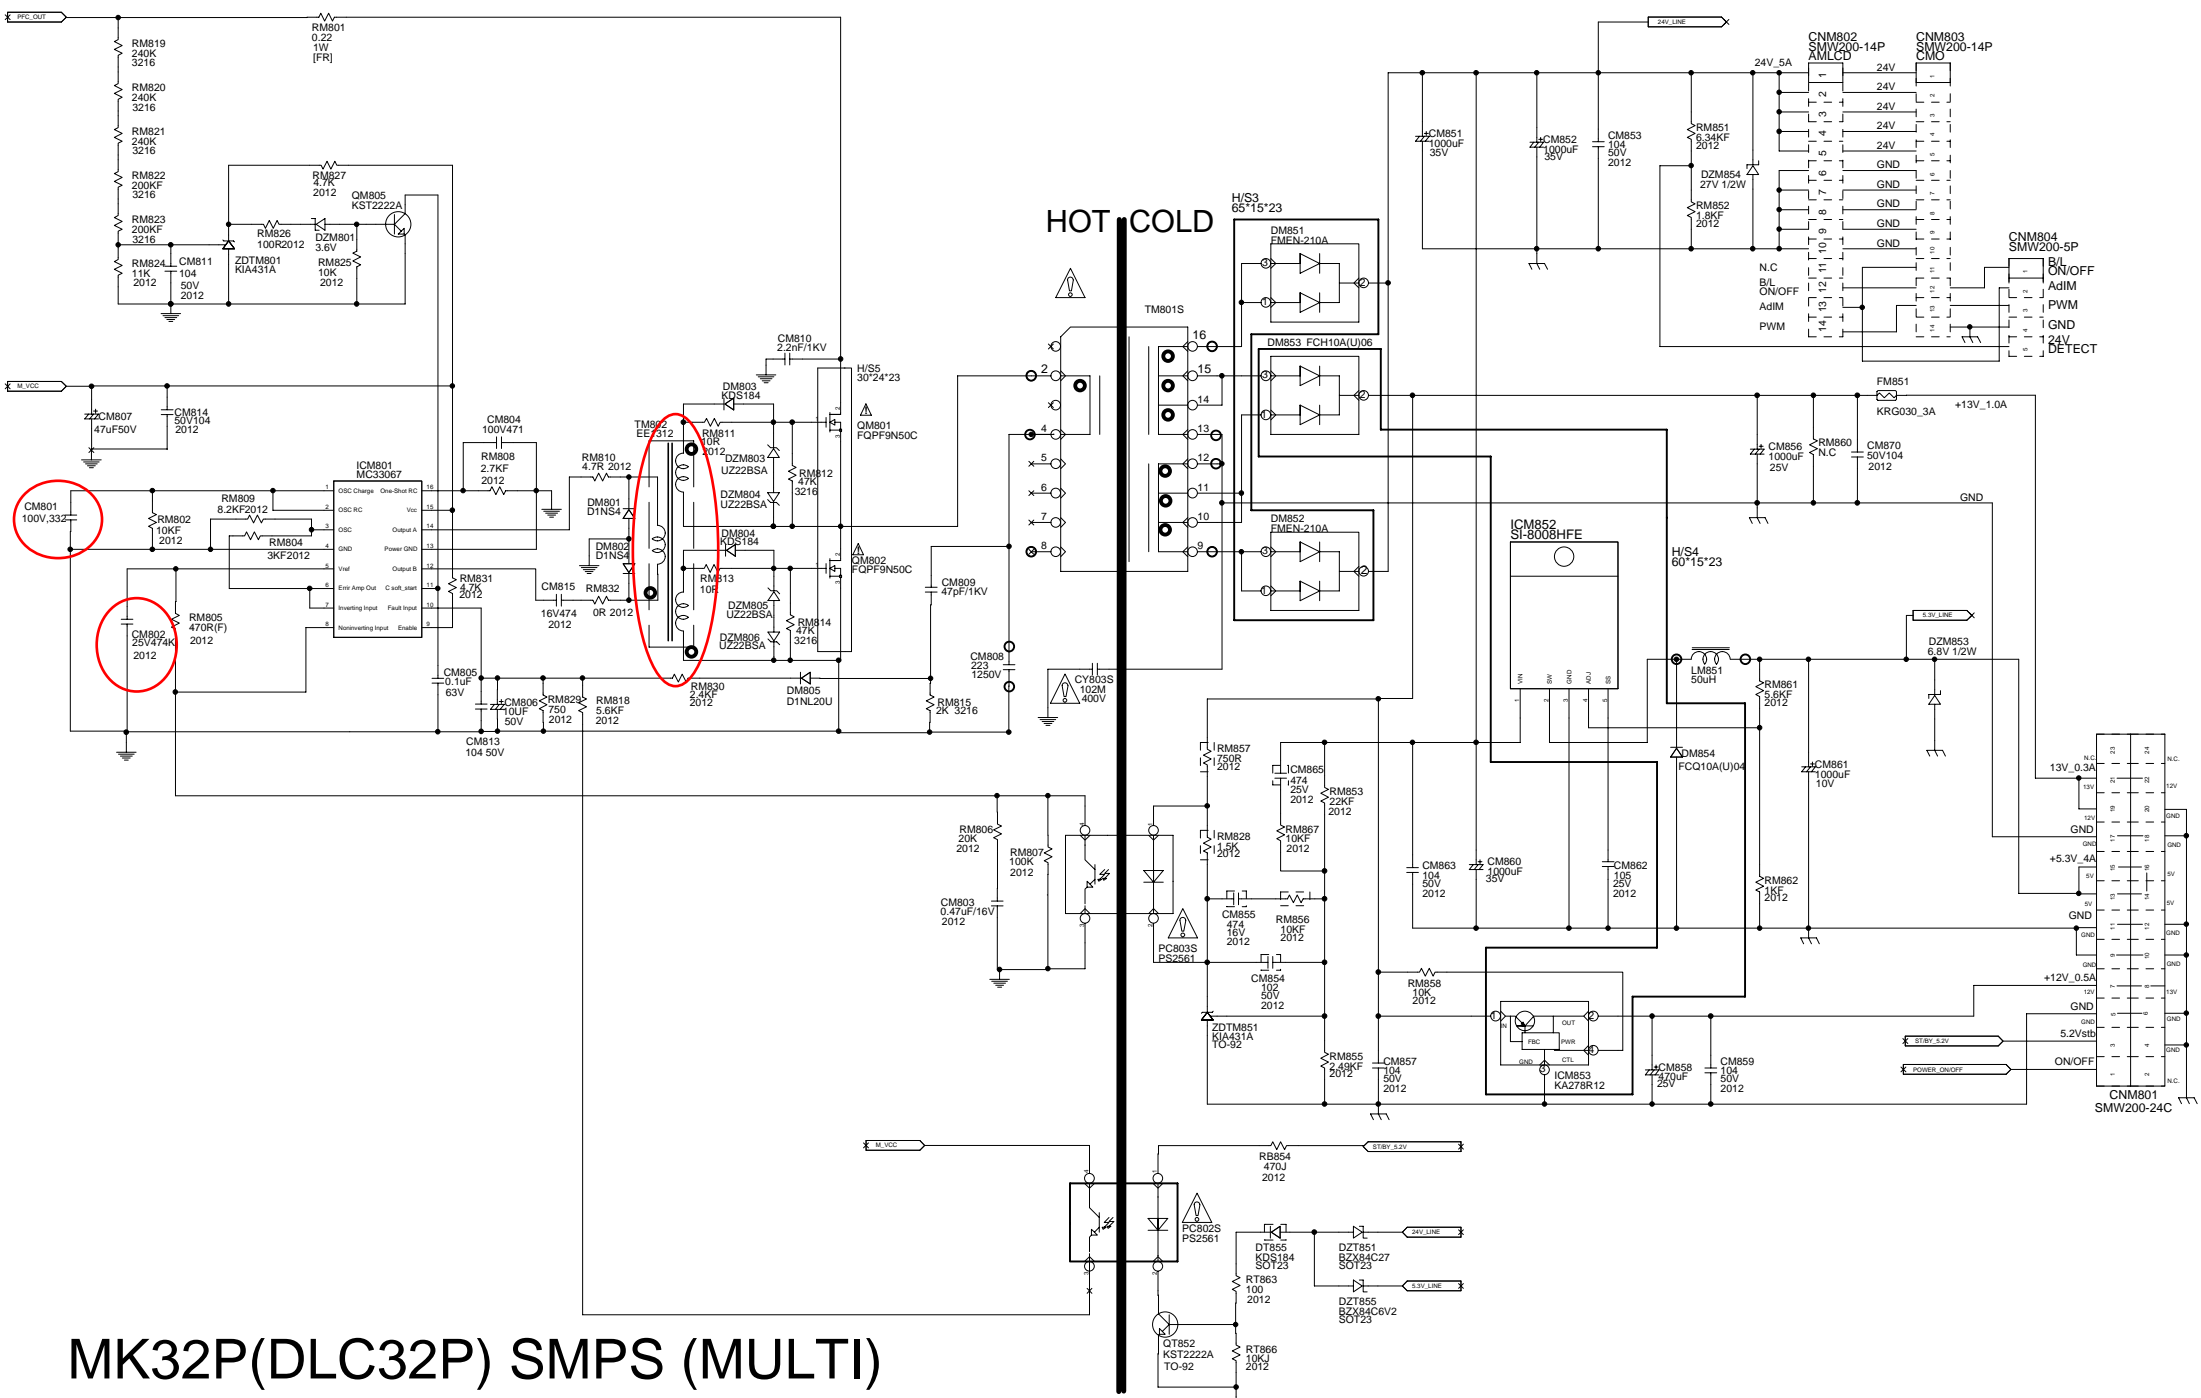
PFC_OUT
RM801 0.22 1W [FR]
RM819 240K 3216
RM820 240K 3216
RM821 240K 3216
RM822 200KF 3216
RM823 200KF 3216
RM824 11K 2012
CM811 104 50V 2012
RM827 4.7K 2012
QM805 KST2222A
RM826 100R2012
DZM801 3.6V
ZDTM801 KIA431A
RM825 10K 2012
M_VCC
CM807 47uF50V
CM814 50V104 2012
CM801 100V,332
RM802 10KF 2012
RM809 8.2KF2012
RM804 3KF2012
ICM801 MC33067
OSC Charge One-Shot RC
OSC RC Vcc
OSC Output A
GND Power GND
Vref Output B
Error Amp Out C soft_start
Inverting Input Fault Input
Noninverting Input Enable
CM802 25V474K 2012
RM805 470R(F) 2012
CM804 100V471
RM808 2.7KF 2012
RM831 4.7K 2012
CM805 0.1uF 63V
CM806 10UF 50V
CM813 104 50V
RM829 750 2012
RM818 5.6KF 2012
RM810 4.7R 2012
DM801 D1NS4
DM802 D1NS4
CM815 16V474 2012
RM832 0R 2012
TM802 EE3312
CM810 2.2nF/1KV
DM803 KDS184
RM811 10R 2012
DZM803 UZ22BSA
DZM804 UZ22BSA
RM812 47K 3216
H/S5 30*24*23
QM801 FQPF9N50C
DM804 KDS184
RM813 10R
DZM805 UZ22BSA
DZM806 UZ22BSA
RM814 47K 3216
QM802 FQPF9N50C
RM830 2.4KF 2012
DM805 D1NL20U
CM809 47pF/1KV
CM808 223 1250V
RM815 2K 3216
HOT COLD
TM801S
CY803S 102M 400V
H/S3 65*15*23
DM851 FMEN-210A
DM853 FCH10A(U)06
DM852 FMEN-210A
ICM852 SI-8008HFE
H/S4 60*15*23
LM851 50uH
VIN SW GND ADJ SS
24V_LINE
24V_5A
CNM802 SMW200-14P AMLCD
CNM803 SMW200-14P CMO
24V 24V 24V 24V 24V GND GND GND GND GND
N.C B/L ON/OFF AdIM PWM
CNM804 SMW200-5P
B/L ON/OFF AdIM PWM GND 24V DETECT
CM851 1000uF 35V
CM852 1000uF 35V
CM853 104 50V 2012
RM851 6.34KF 2012
DZM854 27V 1/2W
RM852 1.8KF 2012
FM851 KRG030_3A
+13V_1.0A
CM856 1000uF 25V
RM860 N.C
CM870 50V104 2012
GND
5.3V_LINE
DZM853 6.8V 1/2W
RM861 5.6KF 2012
DM854 FCQ10A(U)04
CM861 1000uF 10V
RM862 1KF 2012
RM857 750R 2012
RM828 1.5K 2012
CM865 474 25V 2012
RM853 22KF 2012
RM867 10KF 2012
CM855 474 16V 2012
RM856 10KF 2012
CM854 102 50V 2012
CM863 104 50V 2012
CM860 1000uF 35V
CM862 105 25V 2012
RM858 10K 2012
ZDTM851 KIA431A TO-92
RM855 2.49KF 2012
CM857 104 50V 2012
ICM853 KA278R12
IN OUT FBC PWR GND CTL
CM858 470uF 25V
CM859 104 50V 2012
RM806 20K 2012
RM807 100K 2012
CM803 0.47uF/16V 2012
PC803S PS2561
13V_0.3A GND +5.3V_4A GND +12V_0.5A GND 5.2Vstb ON/OFF
ST/BY_5.2V
POWER_ON/OFF
CNM801 SMW200-24C
N.C. 13V 12V GND 5V N.C.
M_VCC
RB854 470J 2012
ST/BY_5.2V
PC802S PS2561
DT855 KDS184 SOT23
DZT851 BZX84C27 SOT23
24V_LINE
5.3V_LINE
DZT855 BZX84C6V2 SOT23
RT863 100 2012
QT852 KST2222A TO-92
RT866 10KJ 2012
MK32P(DLC32P) SMPS (MULTI)